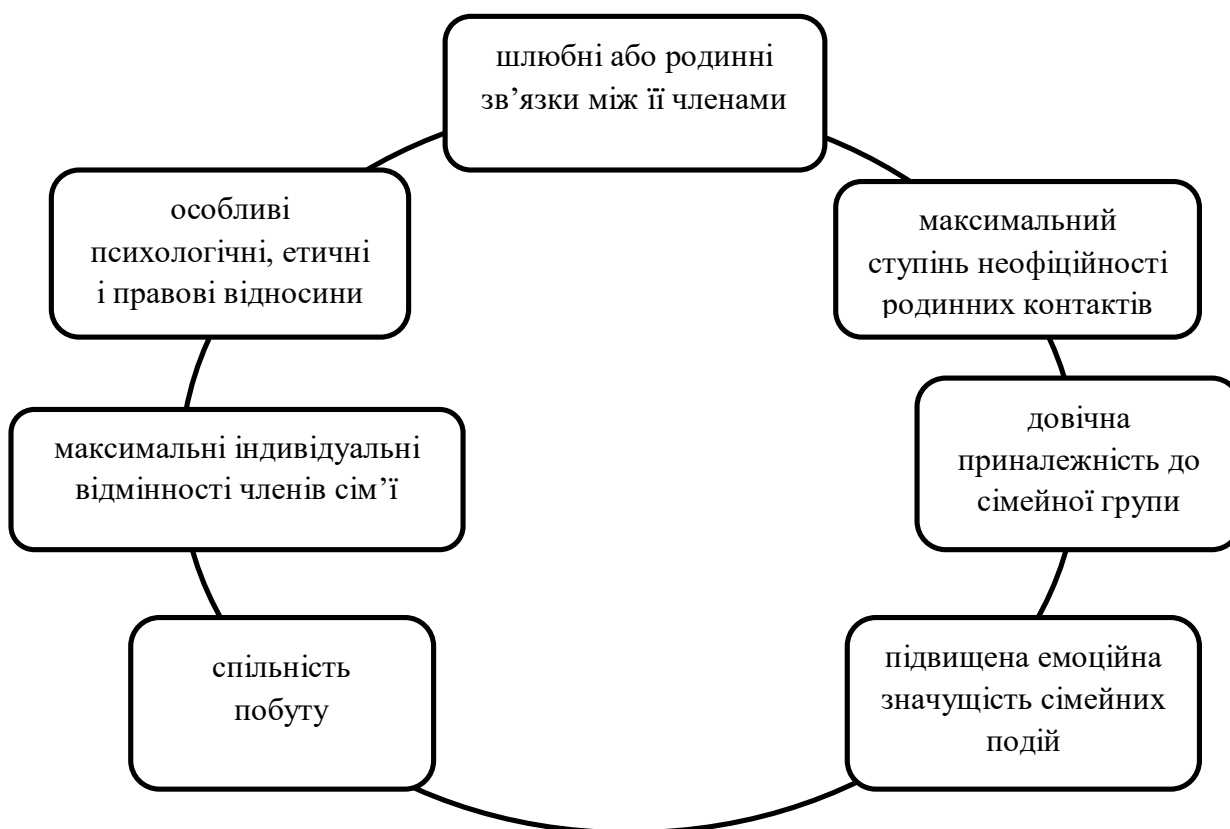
шлюбні або родинні зв’язки між її членами

максимальний ступінь неофіційності родинних контактів

довічна приналежність до сімейної групи

підвищена емоційна значущість сімейних подій

спільність побуту

максимальні індивідуальні відмінності членів сім’ї

особливі психологічні, етичні і правові відносини